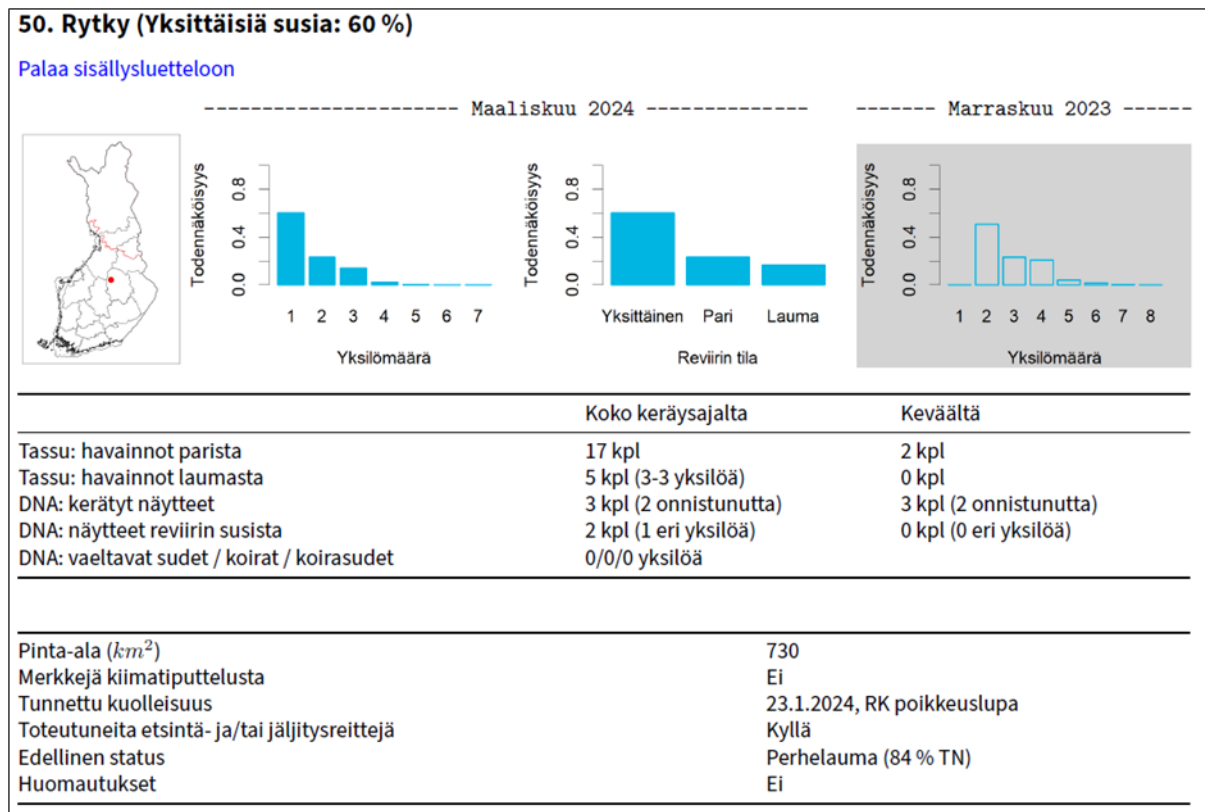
50. Rytky (Yksittäisiä susia: 60 %)

Palaa sisällysluetteloon

--------------------- Maaliskuu 2024 -------------

------- Marraskuu 2023 ------

Todennäköisyys
0.0
0.4
0.8
1 2 3 4 5 6 7
Yksilömäärä

Todennäköisyys
0.0
0.4
0.8
Yksittäinen Pari Lauma
Reviirin tila

Todennäköisyys
0.0
0.4
0.8
1 2 3 4 5 6 7 8
Yksilömäärä

| | Koko keräysajalta | Keväältä |
|---|---|---|
| Tassu: havainnot parista | 17 kpl | 2 kpl |
| Tassu: havainnot laumasta | 5 kpl (3-3 yksilöä) | 0 kpl |
| DNA: kerätyt näytteet | 3 kpl (2 onnistunutta) | 3 kpl (2 onnistunutta) |
| DNA: näytteet reviirin susista | 2 kpl (1 eri yksilöä) | 0 kpl (0 eri yksilöä) |
| DNA: vaeltavat sudet / koirat / koirasudet | 0/0/0 yksilöä | |

| | |
|---|---|
| Pinta-ala ($km^2$) | 730 |
| Merkkejä kiimatiputtelusta | Ei |
| Tunnettu kuolleisuus | 23.1.2024, RK poikkeuslupa |
| Toteutuneita etsintä- ja/tai jäljitysreittejä | Kyllä |
| Edellinen status | Perhelauma (84 % TN) |
| Huomautukset | Ei |